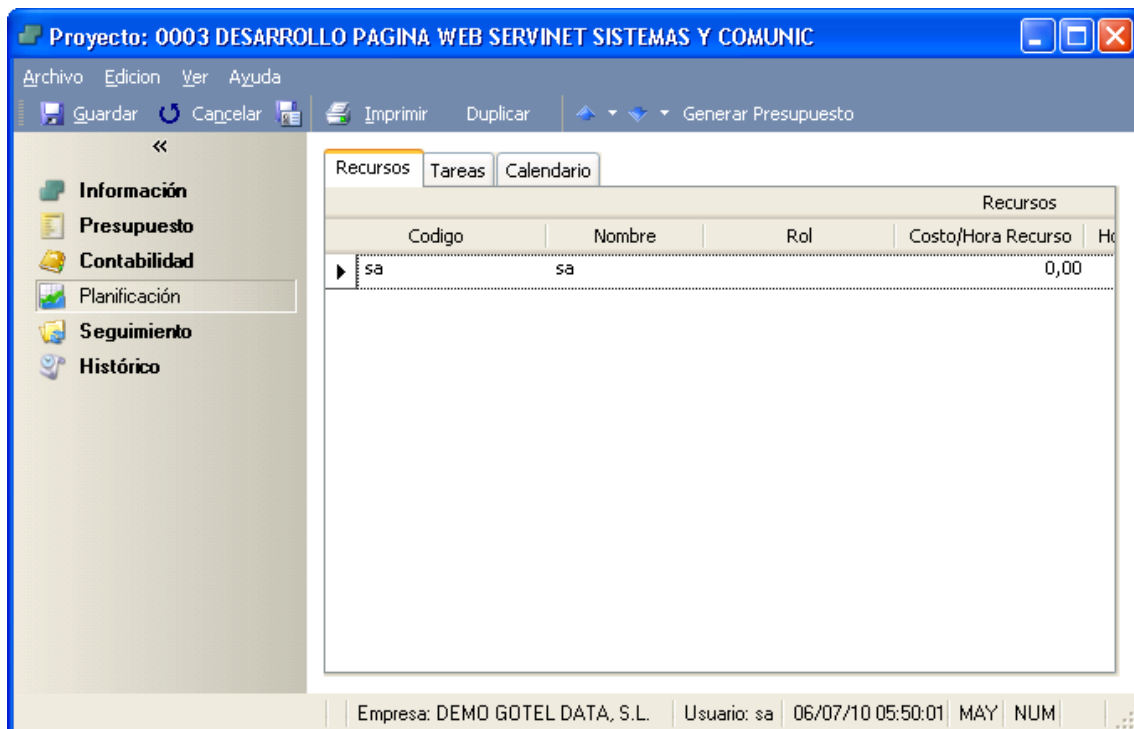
Proyecto: 0003 DESARROLLO PAGINA WEB SERVINET SISTEMAS Y COMUNIC

Archivo Edicion Ver Ayuda

Guardar Cancelar Imprimir Duplicar Generar Presupuesto

«

Información
Presupuesto
Contabilidad
Planificación
Seguimiento
Histórico

Recursos Tareas Calendario

Recursos

| Codigo | Nombre | Rol | Costo/Hora Recurso | H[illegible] |
|---|---|---|---|---|
| sa | sa | | 0,00 | |

Empresa: DEMO GOTEL DATA, S.L. | Usuario: sa | 06/07/10 05:50:01 | MAY | NUM